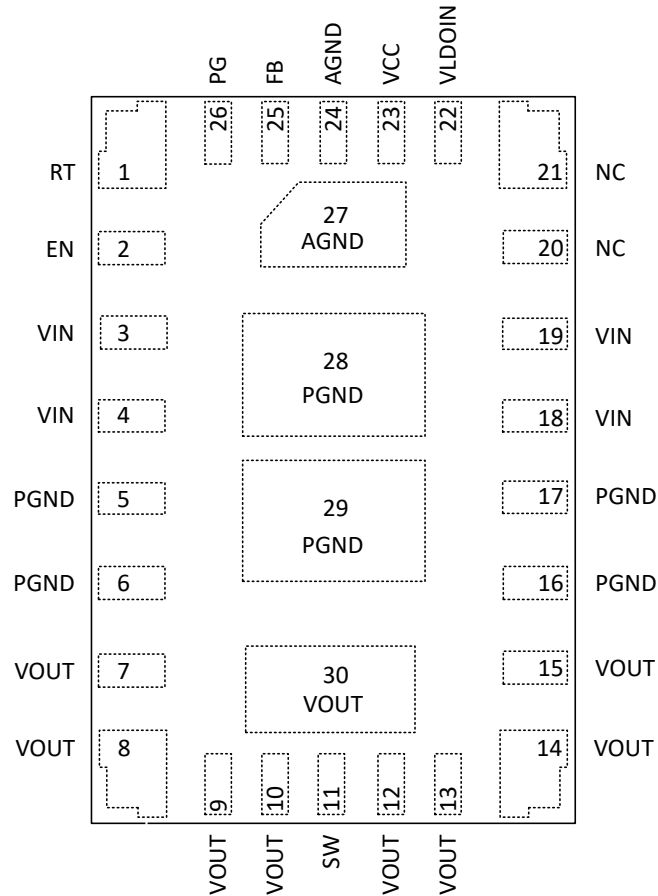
PG FB AGND VCC VLDOIN
26 25 24 23 22

RT 1
EN 2
VIN 3
VIN 4
PGND 5
PGND 6
VOUT 7
VOUT 8

21 NC
20 NC
19 VIN
18 VIN
17 PGND
16 PGND
15 VOUT
14 VOUT

27
AGND

28
PGND

29
PGND

30
VOUT

9 10 11 12 13
VOUT VOUT SW VOUT VOUT